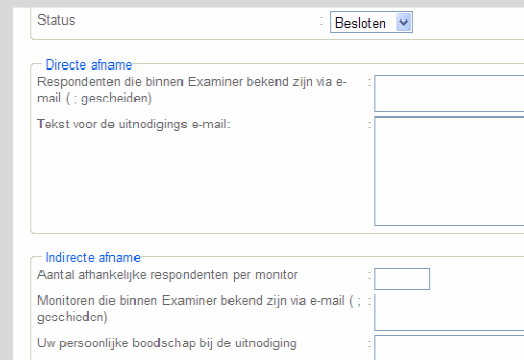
Status : Besloten

Directe afname

Respondenten die binnen Examiner bekend zijn via e-mail ( ; gescheiden) :

Tekst voor de uitnodigings e-mail: :

Indirecte afname

Aantal afhankelijke respondenten per monitor :

Monitoren die binnen Examiner bekend zijn via e-mail ( ; gescheiden) :

Uw persoonlijke boodschap bij de uitnodiging :